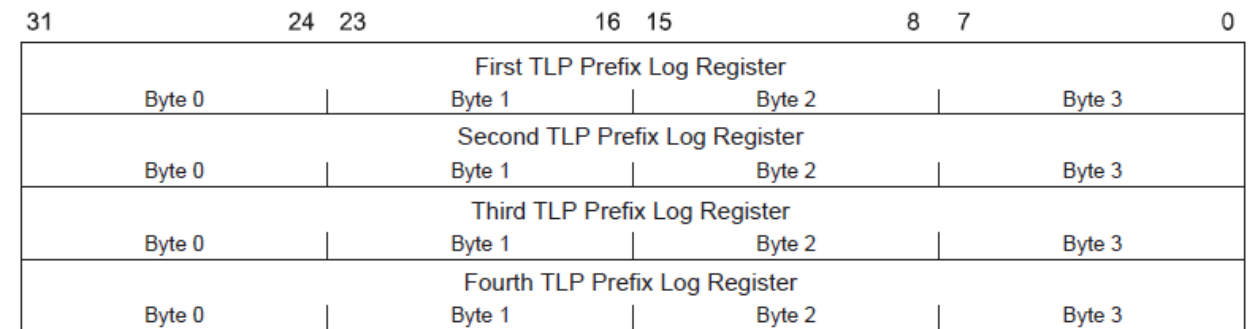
31 24 23 16 15 8 7 0

First TLP Prefix Log Register
Byte 0 Byte 1 Byte 2 Byte 3

Second TLP Prefix Log Register
Byte 0 Byte 1 Byte 2 Byte 3

Third TLP Prefix Log Register
Byte 0 Byte 1 Byte 2 Byte 3

Fourth TLP Prefix Log Register
Byte 0 Byte 1 Byte 2 Byte 3